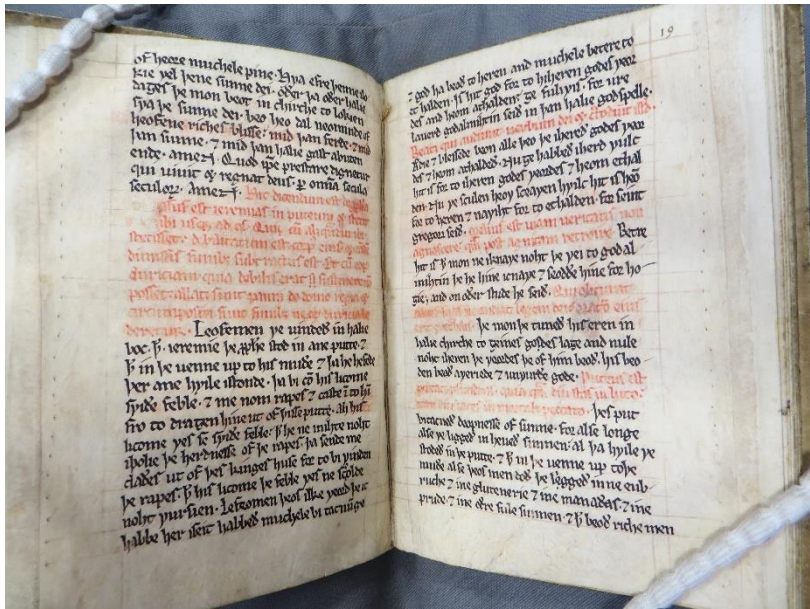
of heore muchele pine. Hwa ehre þenne do kie wel þene sunne dei. oðer þa oðer halie dages þe mon boð in chirche to lokien. Hwa þe sunne dei bes heo dal neomende of heofene riches blisse. mid þan feder. 7 mid þan sunne. 7 mid þan halie gaste abuten ende. amen. Quod ipse prestare dignetur qui uiuit et regnat deus per omnia secula seculorum. Amen.

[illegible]

Leofemen þe uniteð in halie boc. þet ieremie þe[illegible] in ane putte. 7 þ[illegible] þe uenne up to his muðe. 7 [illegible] þer ane hwile istonde. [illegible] feble. 7 me nom rapes. 7 castte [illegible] fro to dragen hine ut of þisse putte. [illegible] licome wes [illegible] feble. þet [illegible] þe herdnesse of þe rapes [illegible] clades ut of þet hanget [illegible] þe rapes. þet his licome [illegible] nohte þurh-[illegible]. Leofemen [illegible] habbe þer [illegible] habbeð muchele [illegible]

19

7 god ha beoð to heuen and muchele betere to te halden. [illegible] godes word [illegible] sed in þan halie godspelle. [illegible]

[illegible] 7 blessede beon alle þeo þe iherað godes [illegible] 7 heom ichalden. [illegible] godes weordes 7 heom ichal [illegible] for to iheren godes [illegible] hwile hit is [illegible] fer to heuen 7 nawiht for to ichalden. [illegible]

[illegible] Beoth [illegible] þet is mon þe iherað nohwer þe wei to god al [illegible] þet he hine ieuaþe 7 seodde hine for he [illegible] and on oðer stude he seið. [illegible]

þe mon þe turneð hit eren in halie chirche to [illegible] godes lage and nule nohwer iheren þe weordes þe of him beoð. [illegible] beoð ayen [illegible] 7 unwurðe gode. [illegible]

þes put bitacneð deopnesse of sunne. For alse longe alse þe ligged in heued sunnen. al þa hwile þe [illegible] in þe putte. 7 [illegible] þe uenne up to þe muðe alse þes men þe þe liggeð inne eub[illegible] 7 ine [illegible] 7 ine manadas. 7 ine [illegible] 7 ine ofre fule sunnen. 7 þet beoð riche men